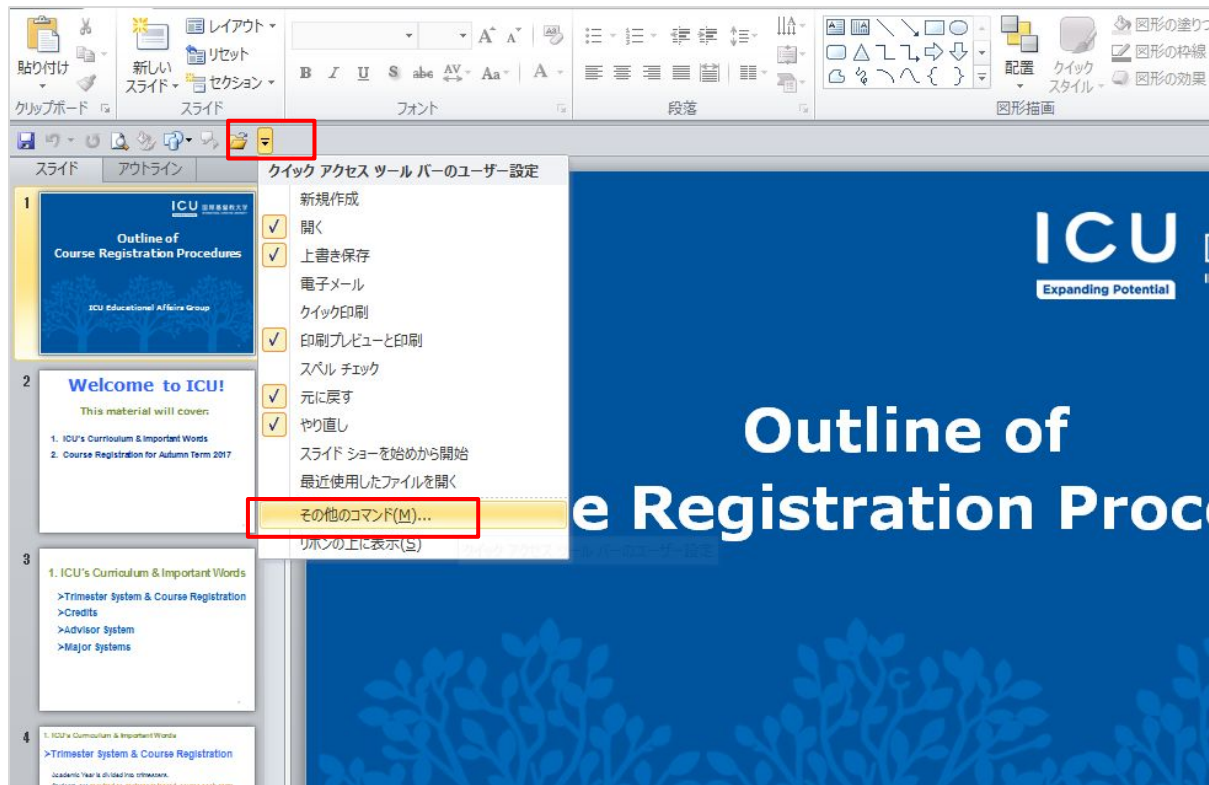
貼り付け
新しい スライド
レイアウト
リセット
セクション
クリップボード
スライド
フォント
段落
配置
クイック スタイル
図形の塗りつ
図形の枠線
図形の効果
図形描画

スライド
アウトライン

クイック アクセス ツール バーのユーザー設定
新規作成
✓ 開く
✓ 上書き保存
電子メール
クイック印刷
✓ 印刷プレビューと印刷
スペル チェック
✓ 元に戻す
✓ やり直し
スライド ショーを始めから開始
最近使用したファイルを開く
その他のコマンド(M)...
リボンの上に表示(S)

1
ICU
Outline of Course Registration Procedures
ICU Educational Affairs Group

2
Welcome to ICU!
This material will cover:
1. ICU's Curriculum & Important Words
2. Course Registration for Autumn Term 2017

3
1. ICU's Curriculum & Important Words
>Trimester System & Course Registration
>Credits
>Advisor System
>Major Systems

4
1. ICU's Curriculum & Important Words
>Trimester System & Course Registration
Academic Year is divided into trimesters.
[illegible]

ICU
Expanding Potential

Outline of
e Registration Proc